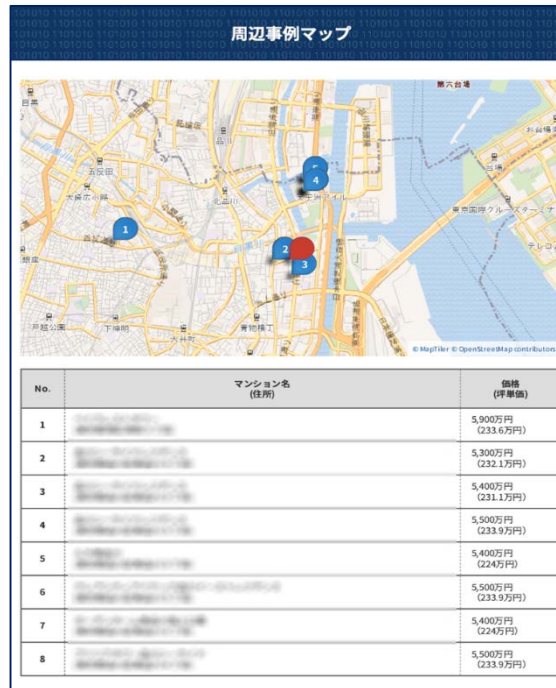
周辺事例マップ

第六台場
日黒
五反田
大崎広小路
品川
天王洲アイル
東京国際クルーズターミナル
戸越公園
下神明
大井町
青物横丁
© MapTiler © OpenStreetMap contributors

| No. | マンション名 (住所) | 価格 (坪単価) |
|---|---|---|
| 1 | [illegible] | 5,900万円 (233.6万円) |
| 2 | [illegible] | 5,300万円 (232.1万円) |
| 3 | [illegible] | 5,400万円 (231.1万円) |
| 4 | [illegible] | 5,500万円 (233.9万円) |
| 5 | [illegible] | 5,400万円 (224万円) |
| 6 | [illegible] | 5,500万円 (233.9万円) |
| 7 | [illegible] | 5,400万円 (224万円) |
| 8 | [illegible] | 5,500万円 (233.9万円) |